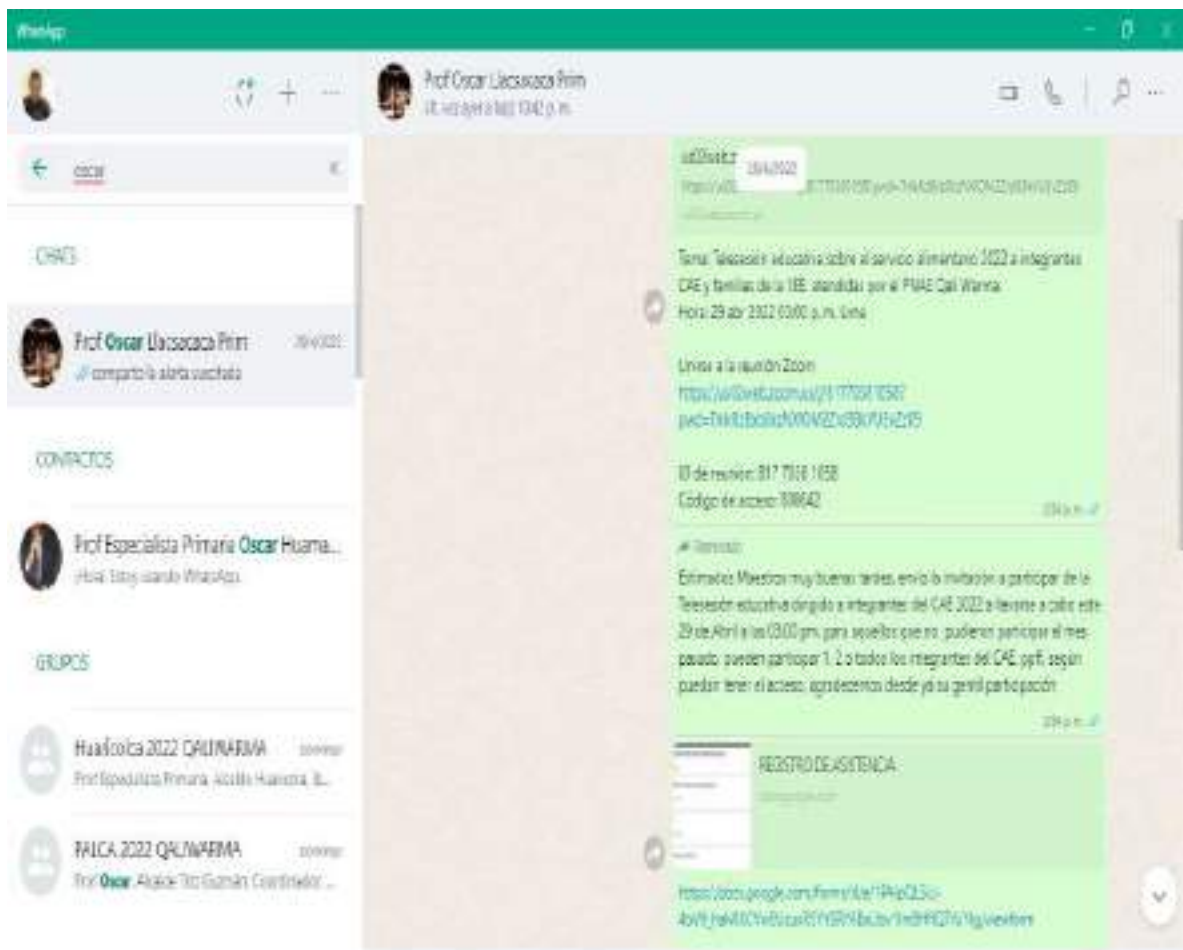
WhatsApp

Prof Oscar Llacsacaca Prim
últ. vez ayer a la(s) 10:42 p. m.

oscar

CHATS

Prof Oscar Llacsacaca Prim 28/4/2022
compartió la alerta usechada

CONTACTOS

Prof Especialista Primaria Oscar Huama...
¡Hola! Estoy usando WhatsApp.

GRUPOS

Huañcolca 2022 QALIWARMA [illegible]
Prof Especialista Primaria Abdón Huamán, B...

PALCA 2022 QALIWARMA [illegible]
Prof Oscar Alcalde Tito Guzmán Coordinador ...

us02web 28/4/2022
https://us02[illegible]

Tema: Telesesión educativa sobre el servicio alimentario 2022 a integrantes CAE y familias de la IIEE atendidas por el PNAE Qali Warma
Hora: 29 abr 2022 03:00 p.m. Lima

Unirse a la reunión Zoom
https://us02web.zoom.us/j/81775181058?pwd=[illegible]

ID de reunión: 817 7518 1058
Código de acceso: 808642
2:04 p. m.

Reenviado
Estimados Maestros muy buenas tardes envío la invitación a participar de la Telesesión educativa dirigido a integrantes del CAE 2022 a llevarse a cabo este 29 de Abril a las 03:00 pm, para aquellos que no pudieron participar el mes pasado, pueden participar 1, 2 o todos los integrantes del CAE, ppff, según puedan tener el acceso, agradecemos desde ya su gentil participación
2:04 p. m.

REGISTRO DE ASISTENCIA
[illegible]

https://docs.google.com/forms/d/e/1FAIpQLSc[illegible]/viewform